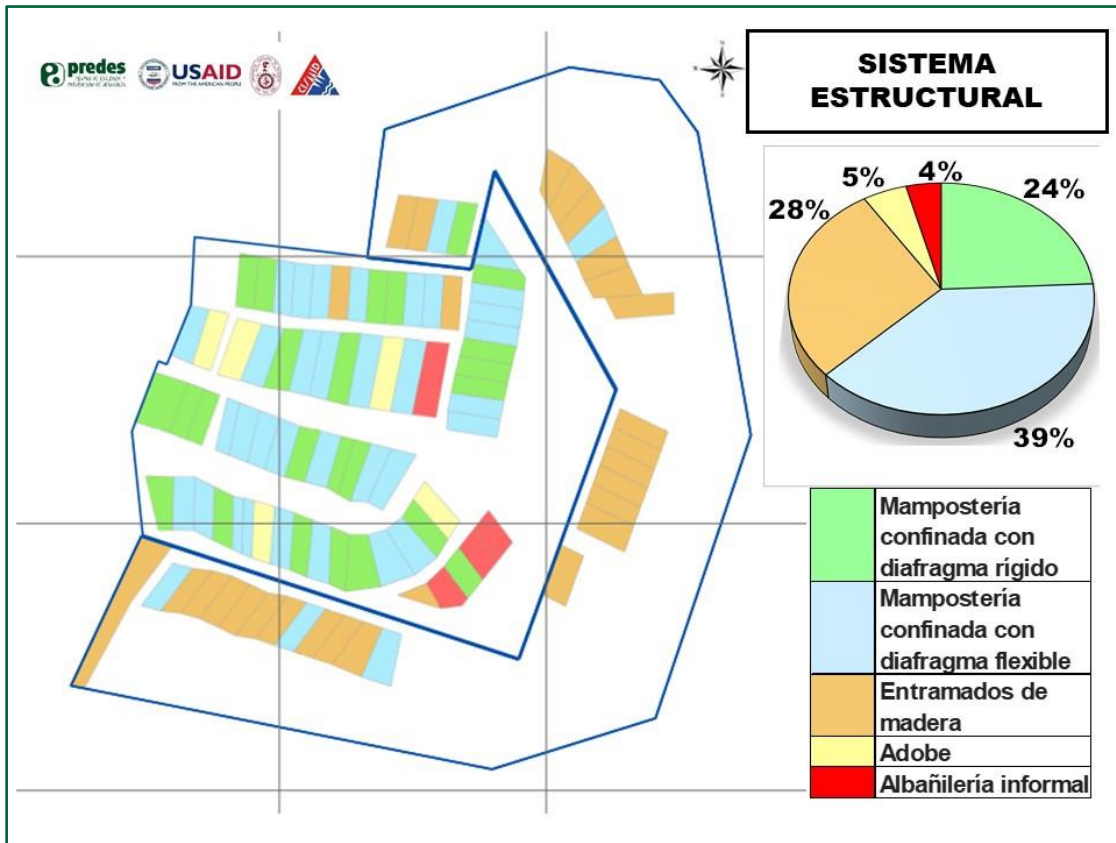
predes

USAID
FROM THE AMERICAN PEOPLE

CISMID

SISTEMA ESTRUCTURAL

5%
4%
24%
28%
39%

| | |
|---|---|
| | Mampostería confinada con diafragma rígido |
| | Mampostería confinada con diafragma flexible |
| | Entramados de madera |
| | Adobe |
| | Albañilería informal |